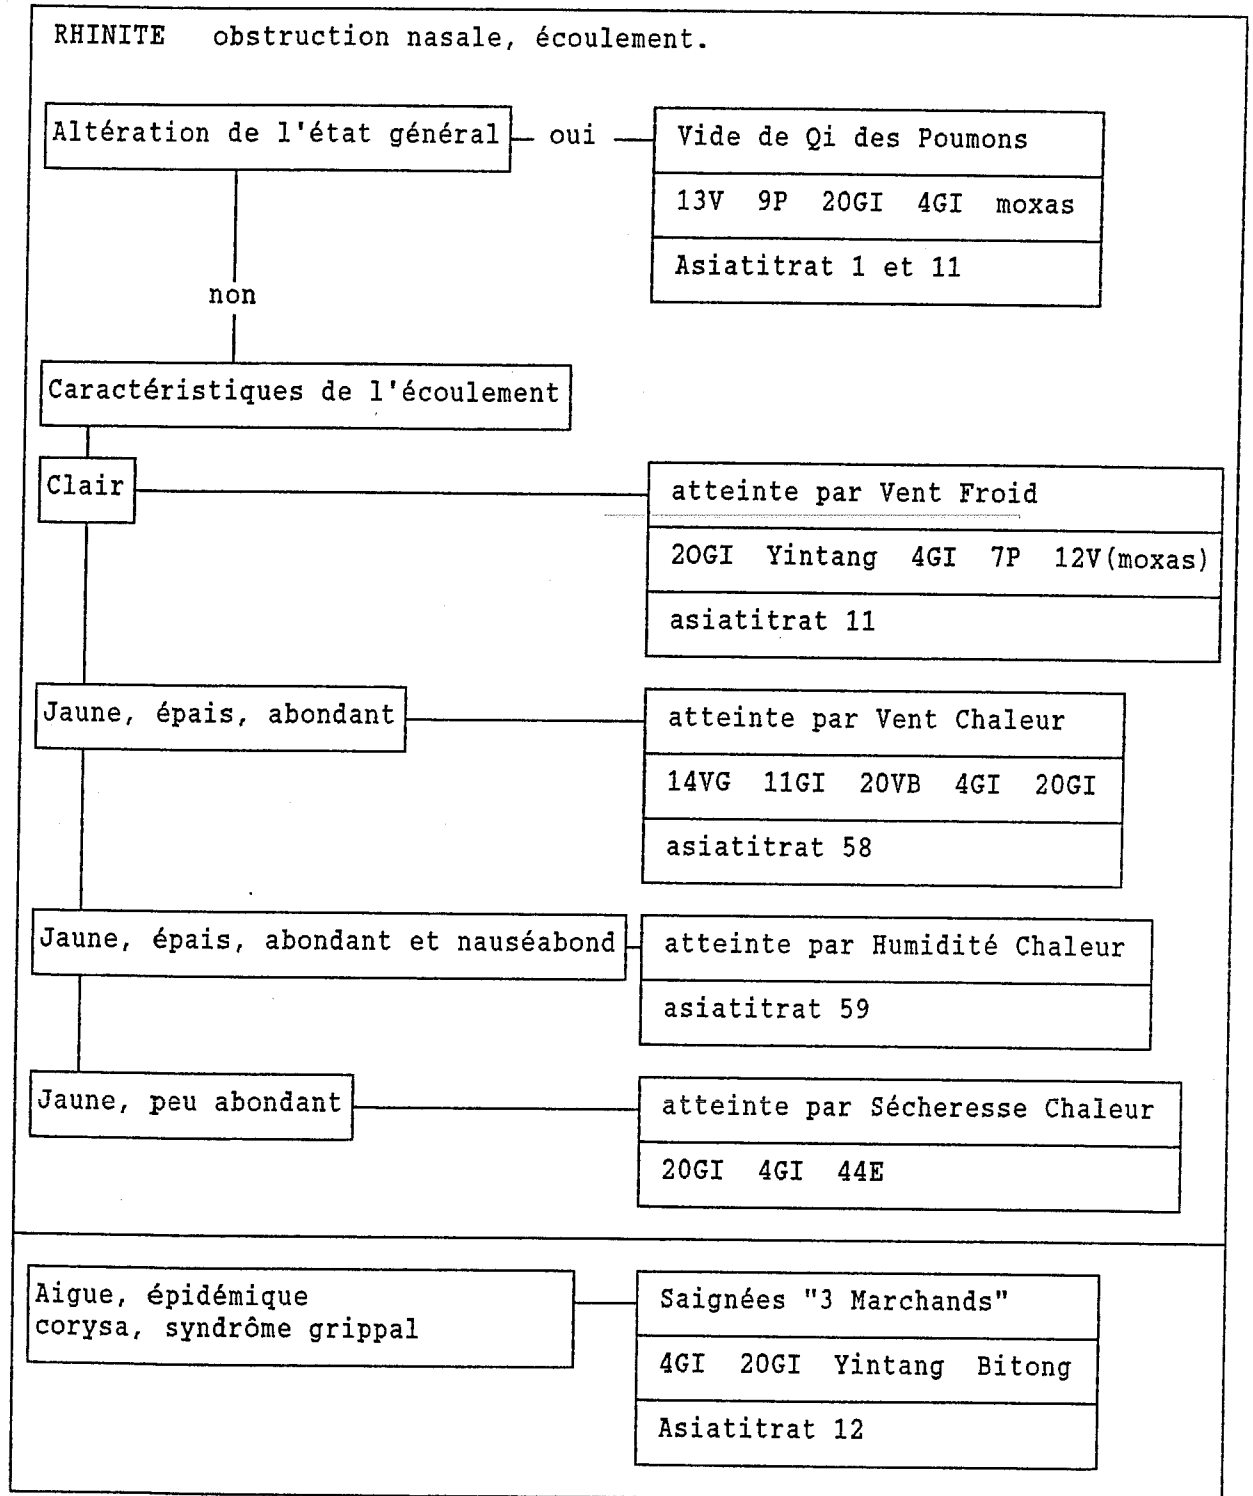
RHINITE obstruction nasale, écoulement.

Altération de l'état général — oui — Vide de Qi des Poumons

13V 9P 20GI 4GI moxas

Asiatitrat 1 et 11

non

Caractéristiques de l'écoulement

Clair — atteinte par Vent Froid

20GI Yintang 4GI 7P 12V(moxas)

asiatitrat 11

Jaune, épais, abondant — atteinte par Vent Chaleur

14VG 11GI 20VB 4GI 20GI

asiatitrat 58

Jaune, épais, abondant et nauséabond — atteinte par Humidité Chaleur

asiatitrat 59

Jaune, peu abondant — atteinte par Sécheresse Chaleur

20GI 4GI 44E

Aigue, épidémique
corysa, syndrôme grippal — Saignées "3 Marchands"

4GI 20GI Yintang Bitong

Asiatitrat 12